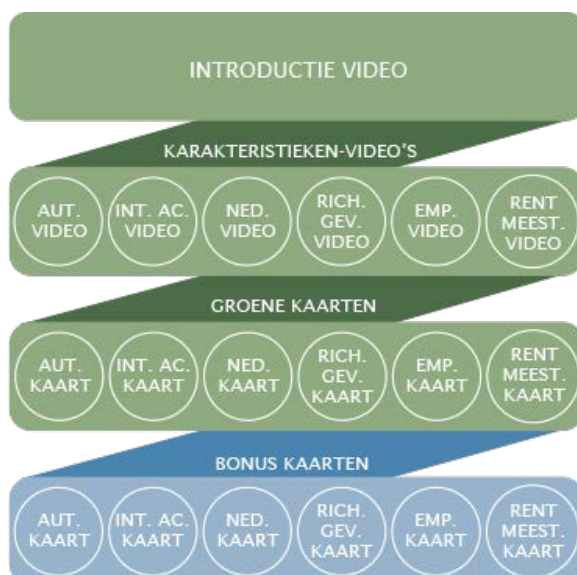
INTRODUCTIE VIDEO

KARAKTERISTIEKEN-VIDEO'S

AUT. VIDEO

INT. AC. VIDEO

NED. VIDEO

RICH. GEV. VIDEO

EMP. VIDEO

RENT MEEST. VIDEO

GROENE KAARTEN

AUT. KAART

INT. AC. KAART

NED. KAART

RICH. GEV. KAART

EMP. KAART

RENT MEEST. KAART

BONUS KAARTEN

AUT. KAART

INT. AC. KAART

NED. KAART

RICH. GEV. KAART

EMP. KAART

RENT MEEST. KAART